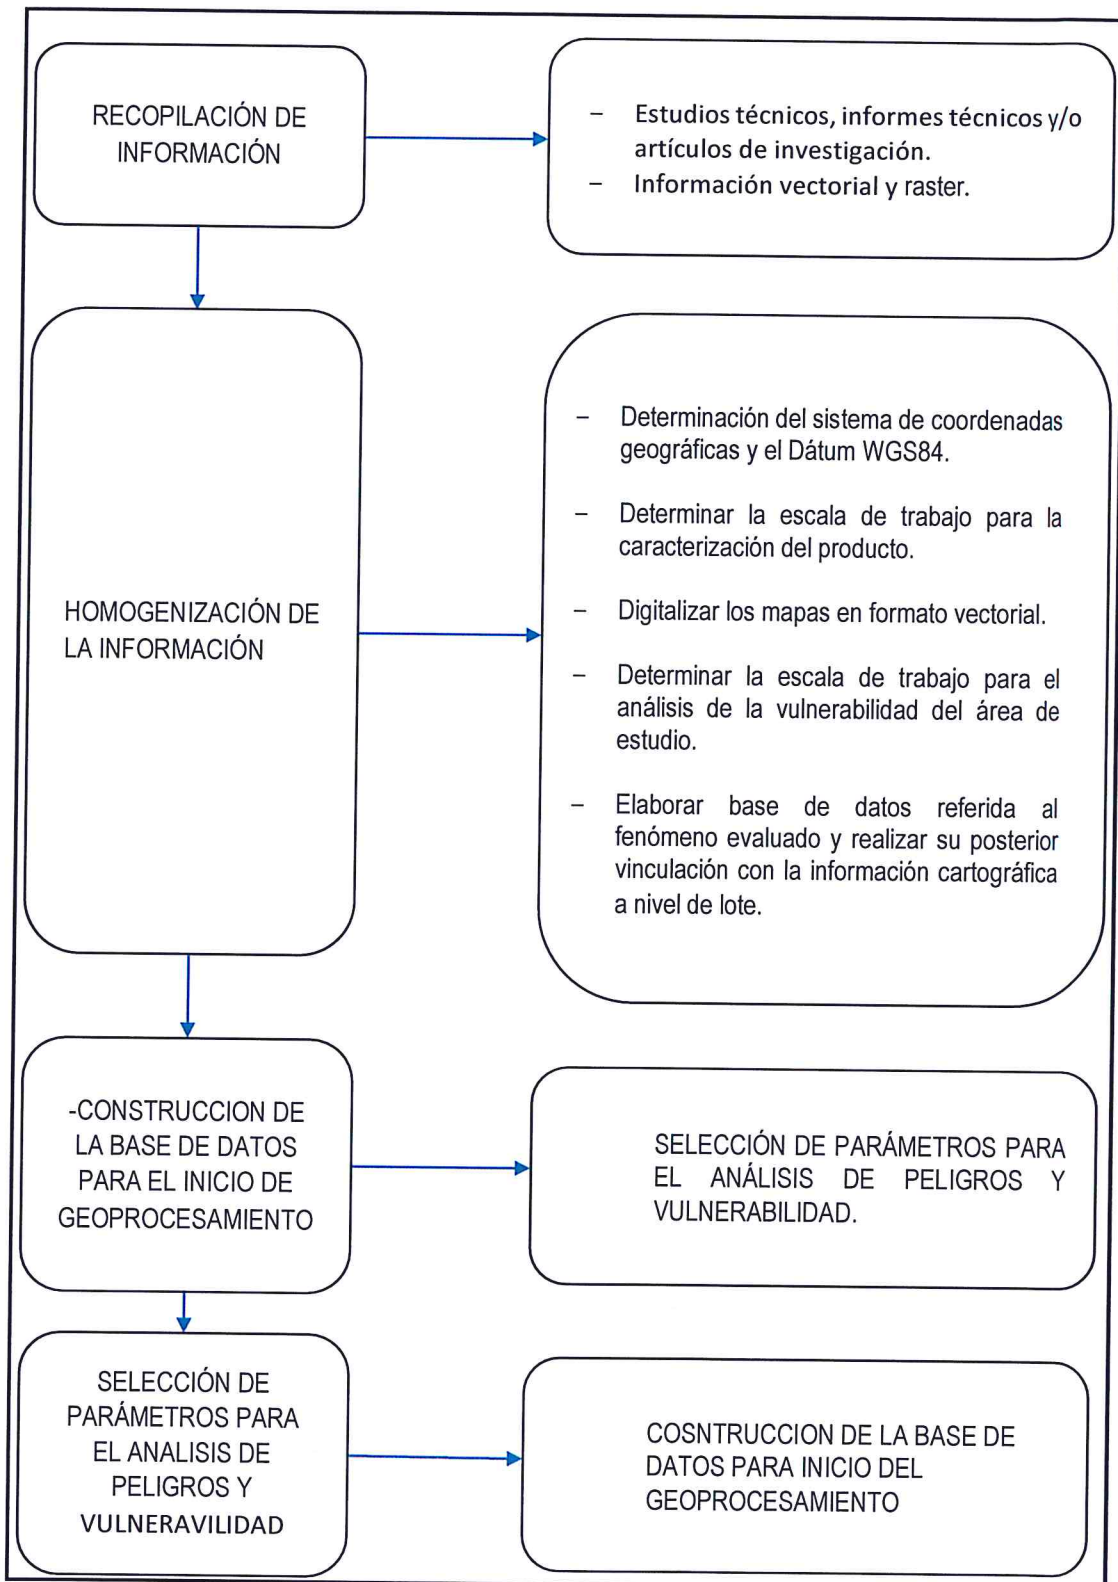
RECOPILACIÓN DE INFORMACIÓN

– Estudios técnicos, informes técnicos y/o artículos de investigación.
– Información vectorial y raster.

HOMOGENIZACIÓN DE LA INFORMACIÓN

– Determinación del sistema de coordenadas geográficas y el Dátum WGS84.

– Determinar la escala de trabajo para la caracterización del producto.

– Digitalizar los mapas en formato vectorial.

– Determinar la escala de trabajo para el análisis de la vulnerabilidad del área de estudio.

– Elaborar base de datos referida al fenómeno evaluado y realizar su posterior vinculación con la información cartográfica a nivel de lote.

-CONSTRUCCION DE LA BASE DE DATOS PARA EL INICIO DE GEOPROCESAMIENTO

SELECCIÓN DE PARÁMETROS PARA EL ANÁLISIS DE PELIGROS Y VULNERABILIDAD.

SELECCIÓN DE PARÁMETROS PARA EL ANALISIS DE PELIGROS Y VULNERAVILIDAD

COSNTRUCCION DE LA BASE DE DATOS PARA INICIO DEL GEOPROCESAMIENTO